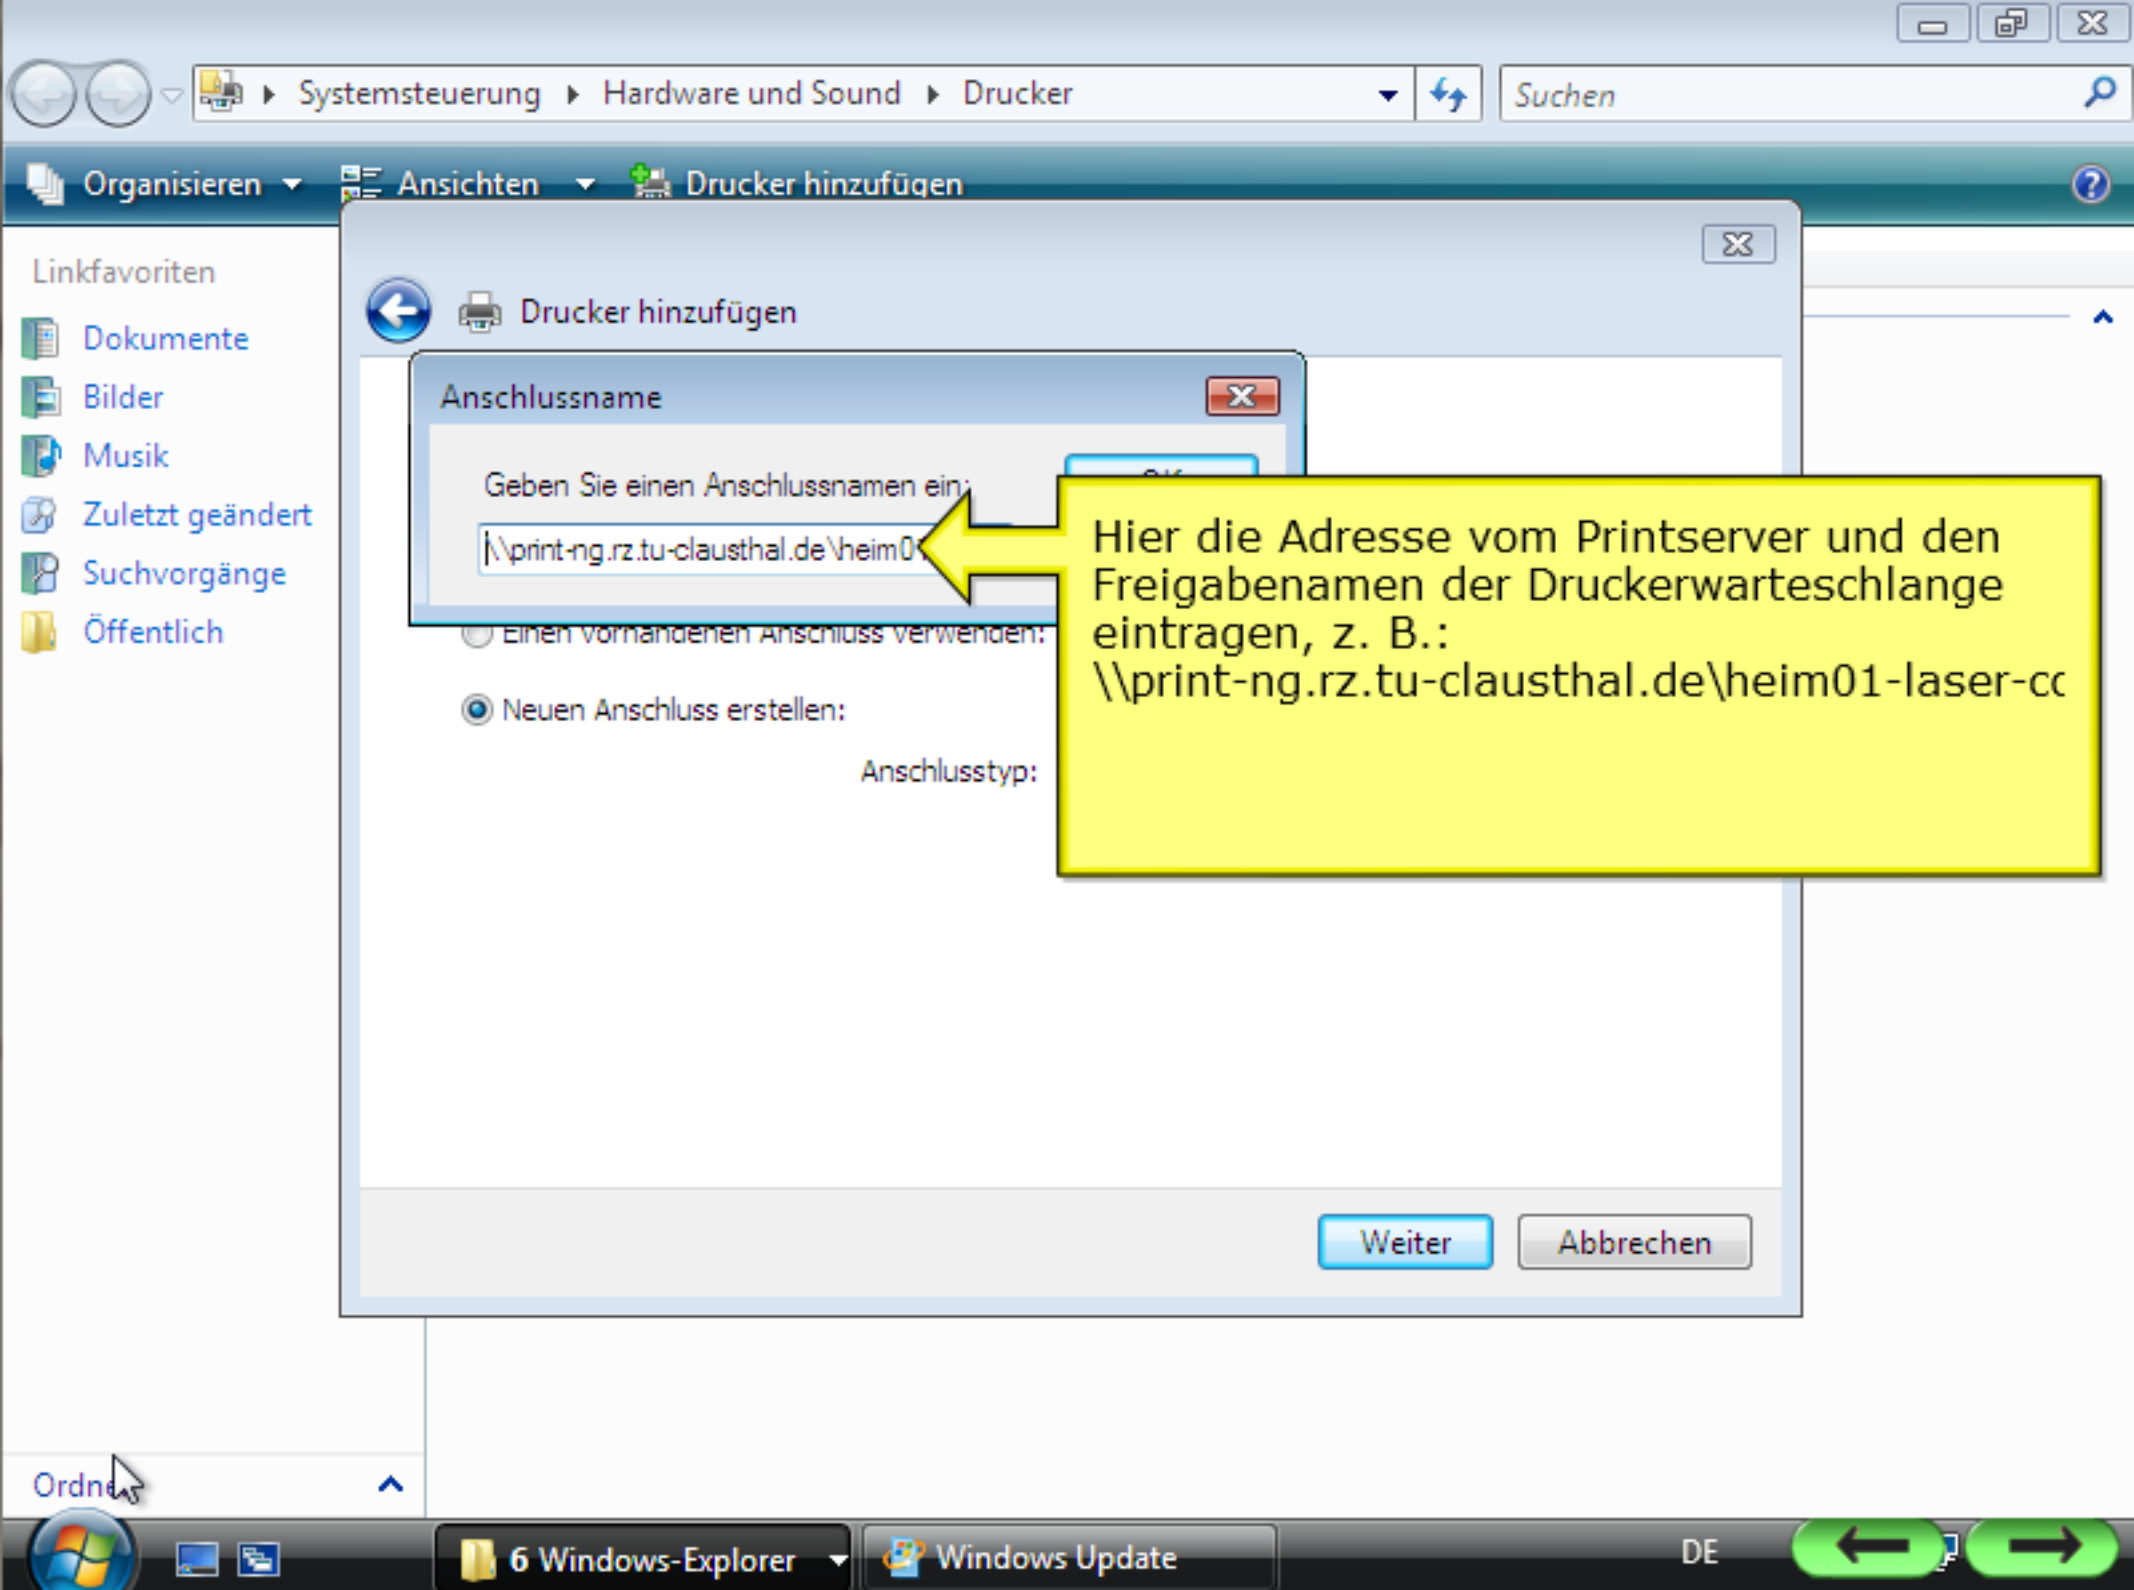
Systemsteuerung ▸ Hardware und Sound ▸ Drucker

Suchen

Organisieren ▾ Ansichten ▾ Drucker hinzufügen

Linkfavoriten
Dokumente
Bilder
Musik
Zuletzt geändert
Suchvorgänge
Öffentlich

Drucker hinzufügen

Anschlussname

Geben Sie einen Anschlussnamen ein:

\\print-ng.rz.tu-clausthal.de\heim0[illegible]

Hier die Adresse vom Printserver und den Freigabenamen der Druckerwarteschlange eintragen, z. B.: \\print-ng.rz.tu-clausthal.de\heim01-laser-c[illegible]

Einen vorhandenen Anschluss verwenden:

Neuen Anschluss erstellen:

Anschlusstyp:

Weiter Abbrechen

Ordn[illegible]

6 Windows-Explorer Windows Update DE